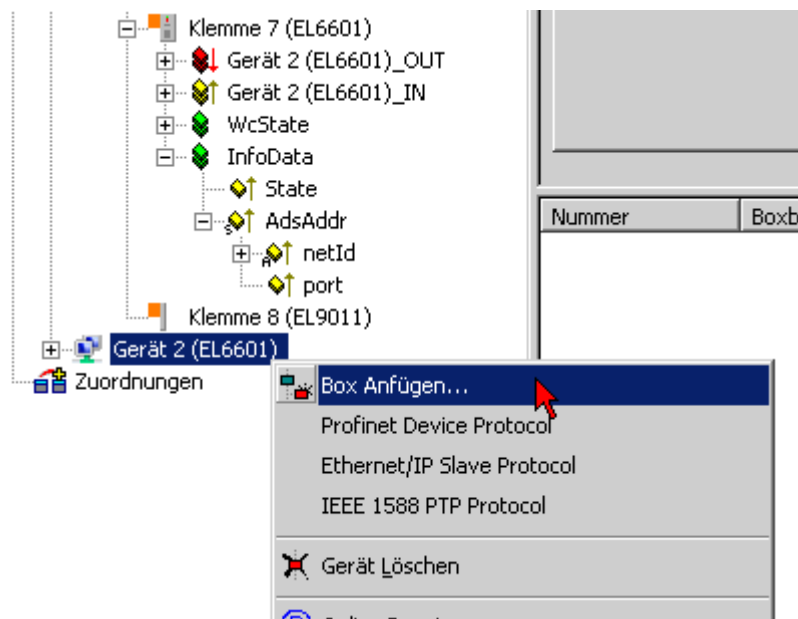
Klemme 7 (EL6601)
Gerät 2 (EL6601)_OUT
Gerät 2 (EL6601)_IN
WcState
InfoData
State
AdsAddr
netId
port
Klemme 8 (EL9011)
Gerät 2 (EL6601)
Zuordnungen

| Nummer | Boxb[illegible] |
|---|---|

Box Anfügen...
Profinet Device Protocol
Ethernet/IP Slave Protocol
IEEE 1588 PTP Protocol
Gerät Löschen
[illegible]